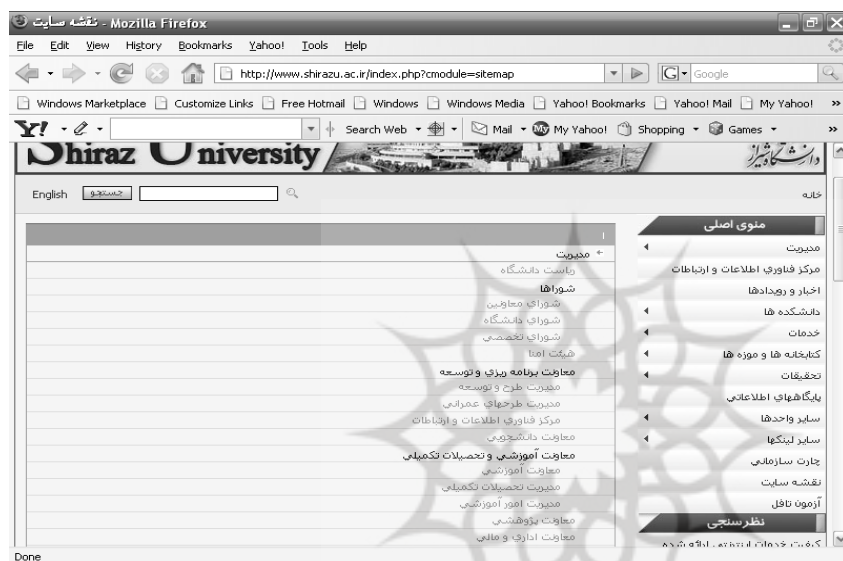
نقشه سایت - Mozilla Firefox

File Edit View History Bookmarks Yahoo! Tools Help

http://www.shirazu.ac.ir/index.php?cmodule=sitemap

Google

Windows Marketplace | Customize Links | Free Hotmail | Windows | Windows Media | Yahoo! Bookmarks | Yahoo! Mail | My Yahoo!

Y! | Search Web | Mail | My Yahoo! | Shopping | Games

Shiraz University

دانشگاه شیراز

English | جستجو

خانه

منوی اصلی

مدیریت
مرکز فناوري اطلاعات و ارتباطات
اخبار و رويدادها
دانشکده ها
خدمات
کتابخانه ها و موزه ها
تحقيقات
پايگاههاي اطلاعاتي
ساير واحدها
ساير لينکها
چارت سازماني
نقشه سايت
آزمون تافل

نظرسنجی

کیفیت خدمات اینترنتی ارائه شده

مدیریت
رياست دانشگاه
شوراها
شوراي معاونين
شوراي دانشگاه
شوراي تخصصي
هيئت امنا
معاونت برنامه ريزي و توسعه
مديريت طرح و توسعه
مديريت طرحهاي عمراني
مرکز فناوري اطلاعات و ارتباطات
معاونت دانشجويي
معاونت آموزشي و تحصيلات تکميلي
معاونت آموزشي
مديريت تحصيلات تکميلي
مديريت امور آموزشي
معاونت پژوهشي
معاونت اداري و مالي

Done